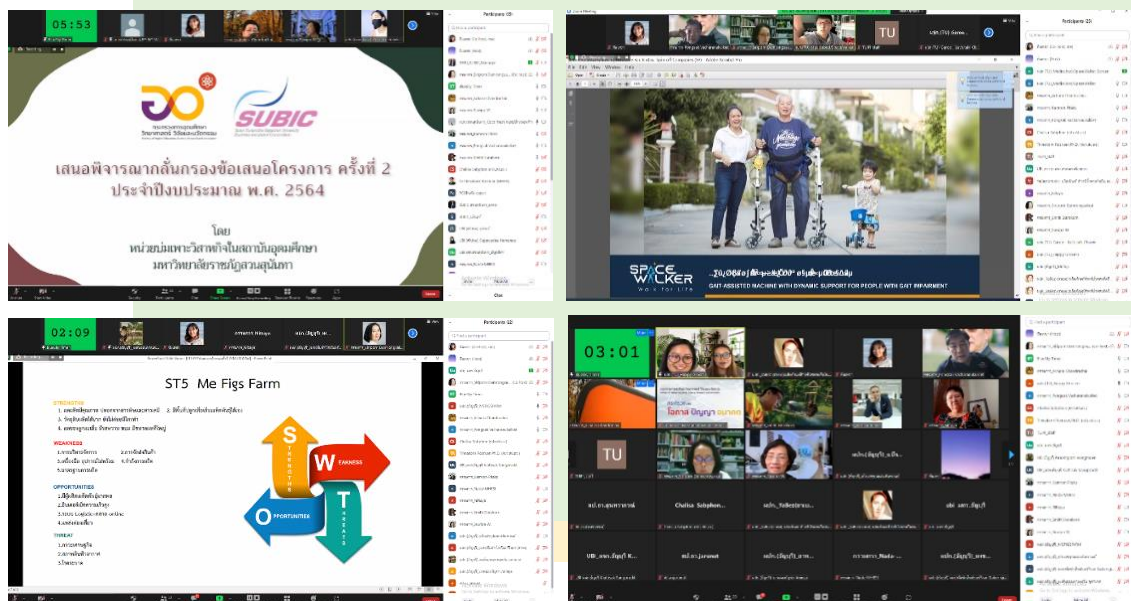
05:53

SUBIC

เสนอพิจารณากลั่นกรองข้อเสนอโครงการ ครั้งที่ 2
ประจำปีงบประมาณ พ.ศ. 2564

โดย
หน่วยบ่มเพาะวิสาหกิจในสถาบันอุดมศึกษา
มหาวิทยาลัยราชภัฏสวนสุนันทา

Participants

TU

SPACE WALKER
Walk for Life

GAIT-ASSISTED MACHINE WITH DYNAMIC SUPPORT FOR PEOPLE WITH GAIT IMPAIRMENT

02:09

ST5 Me Figs Farm

STRENGTHS

WEAKNESS

OPPORTUNITIES

THREAT

S
W EAKNESS
O PPORTUNITIES
T

03:01

TU

Chalisa Sobphon...